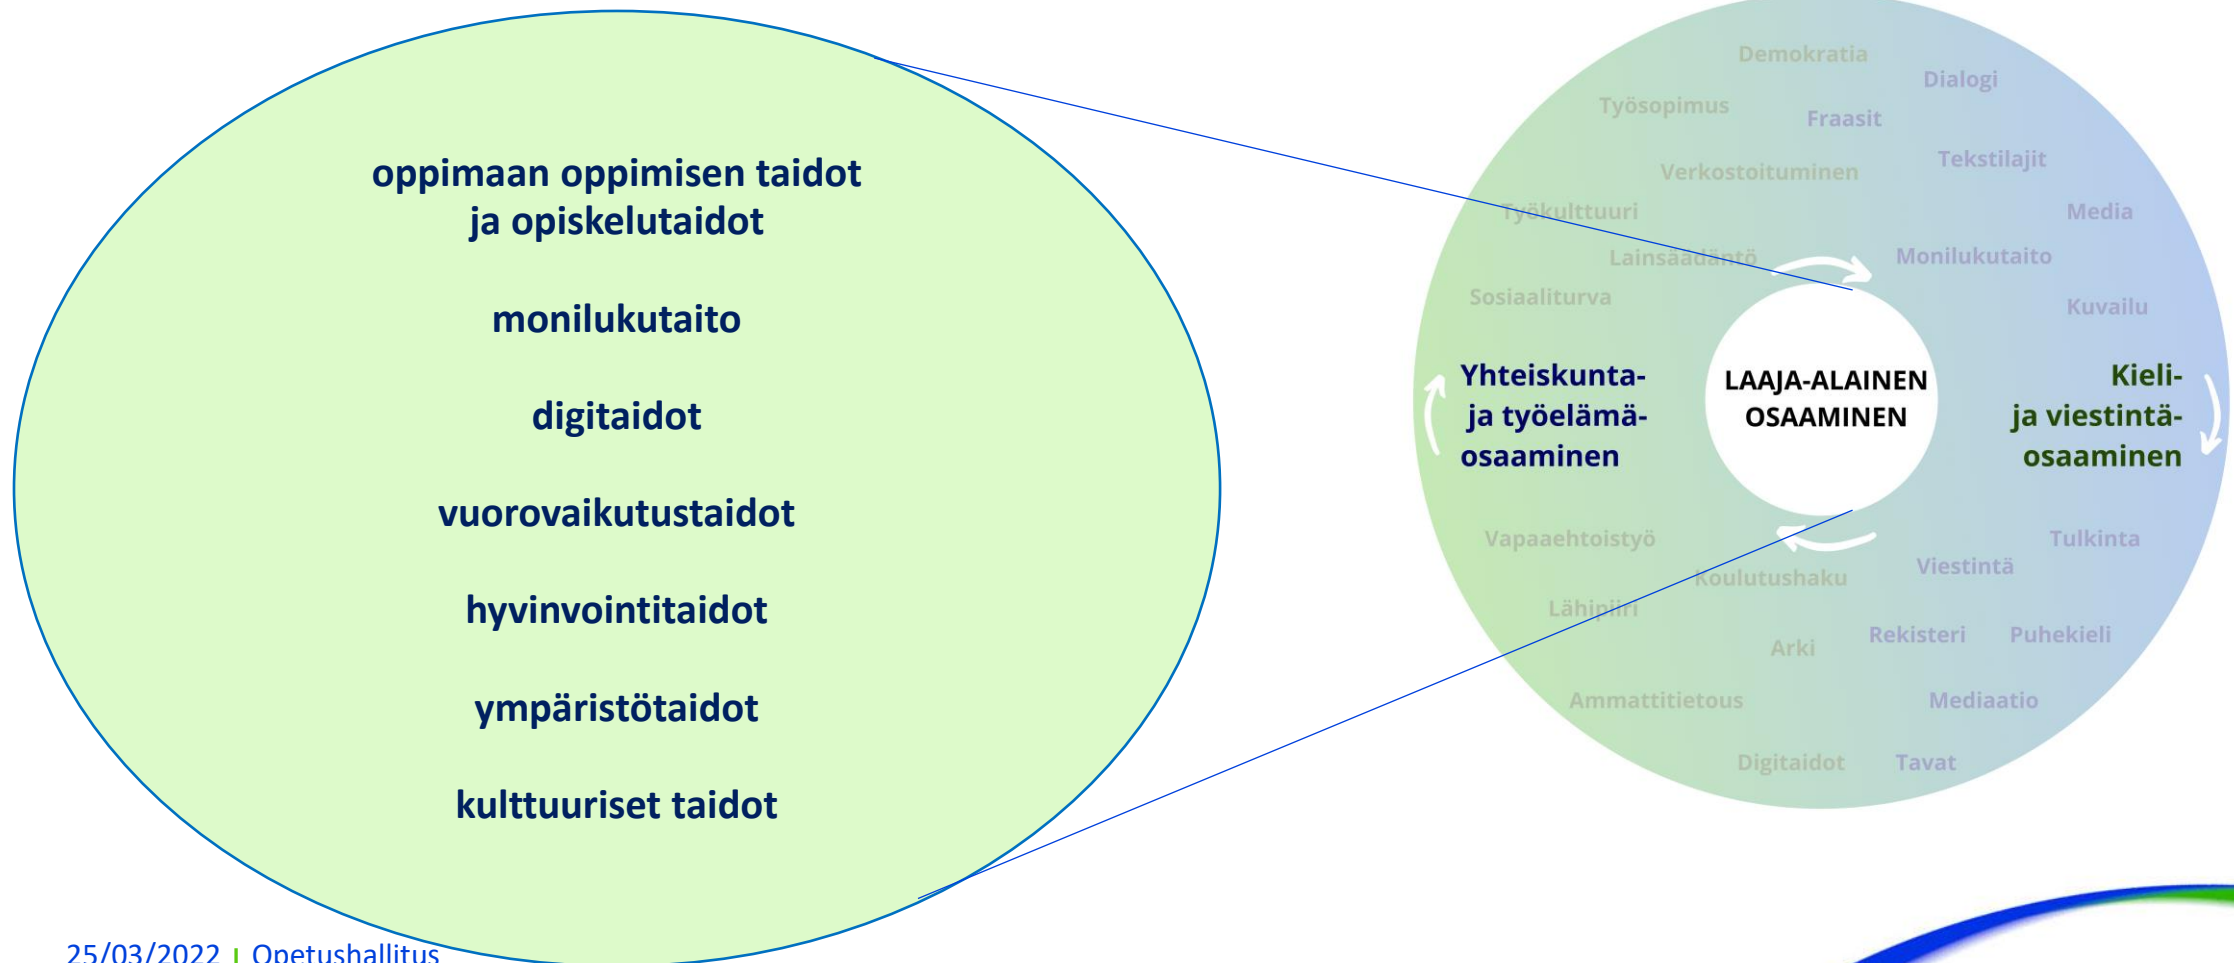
oppimaan oppimisen taidot ja opiskelutaidot

monilukutaito

digitaidot

vuorovaikutustaidot

hyvinvointitaidot

ympäristötaidot

kulttuuriset taidot

Demokratia
Dialogi
Työsopimus
Fraasit
Verkostoituminen
Tekstilajit
Työkulttuuri
Media
Lainsäädäntö
Monilukutaito
Sosiaaliturva
Kuvailu

Yhteiskunta- ja työelämäosaaminen

LAAJA-ALAINEN OSAAMINEN

Kieli- ja viestintäosaaminen

Vapaaehtoistyö
Tulkinta
Koulutushaku
Viestintä
Lähipiiri
Rekisteri
Puhekieli
Arki
Ammattitietous
Mediaatio
Digitaidot
Tavat

25/03/2022 | Opetushallitus